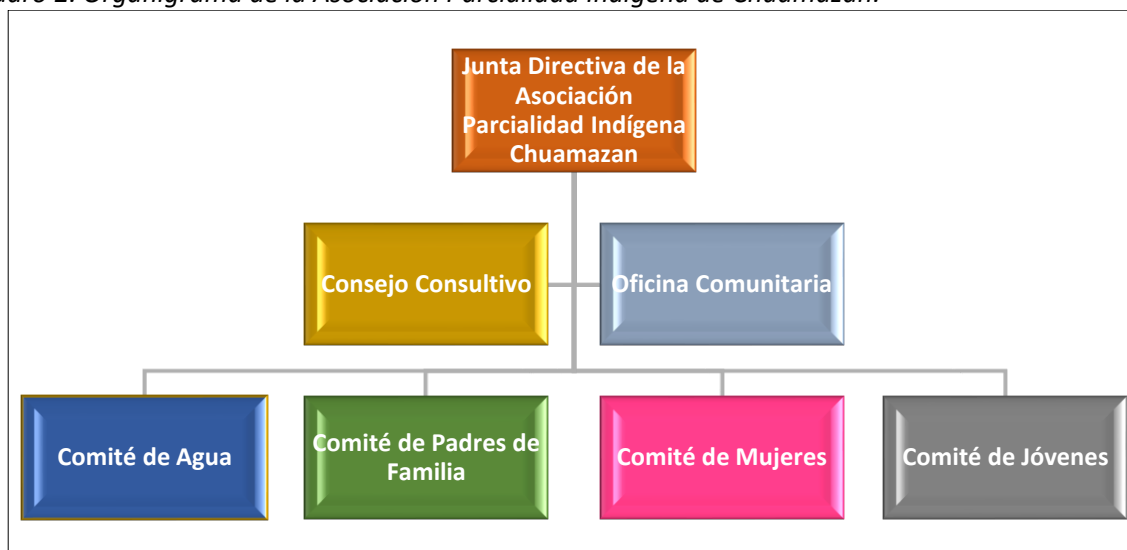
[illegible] 1. Organigrama de la Asociación Parcialidad Indígena de Chuamazan.

Junta Directiva de la Asociación Parcialidad Indígena Chuamazan

Consejo Consultivo

Oficina Comunitaria

Comité de Agua

Comité de Padres de Familia

Comité de Mujeres

Comité de Jóvenes